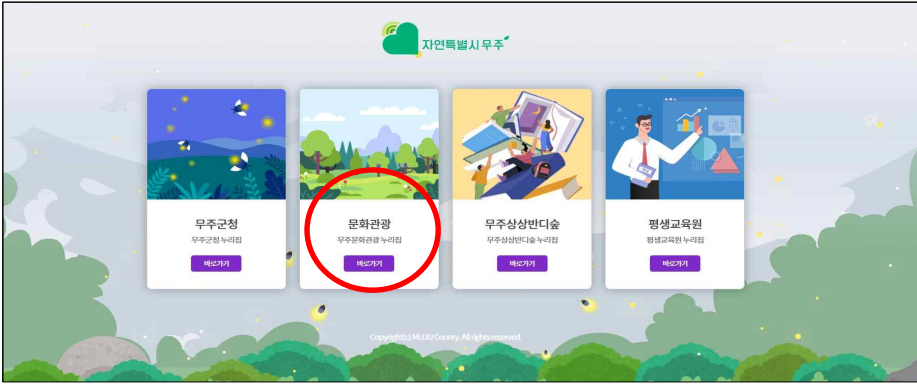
자연특별시 무주

무주군청
무주군청 누리집
바로가기

문화관광
무주문화관광 누리집
바로가기

무주상상반디숲
무주상상반디숲 누리집
바로가기

평생교육원
평생교육원 누리집
바로가기

Copyright(c) MUJU County. All rights reserved.